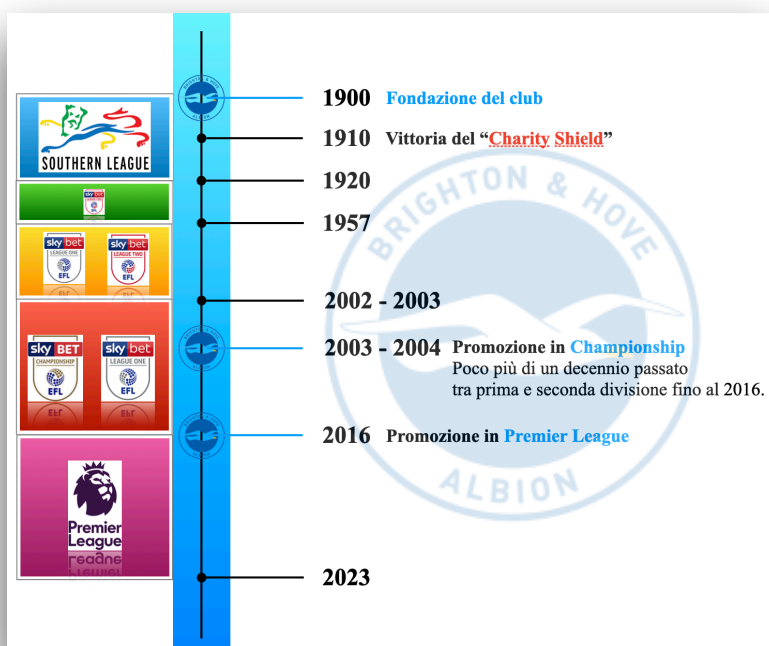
SOUTHERN LEAGUE

sky bet LEAGUE ONE EFL

sky bet LEAGUE TWO EFL

sky BET CHAMPIONSHIP EFL

sky bet LEAGUE ONE EFL

Premier League

1900 Fondazione del club

1910 Vittoria del "Charity Shield"

1920

1957

2002 - 2003

2003 - 2004 Promozione in Championship
Poco più di un decennio passato tra prima e seconda divisione fino al 2016.

2016 Promozione in Premier League

2023

BRIGHTON & HOVE ALBION